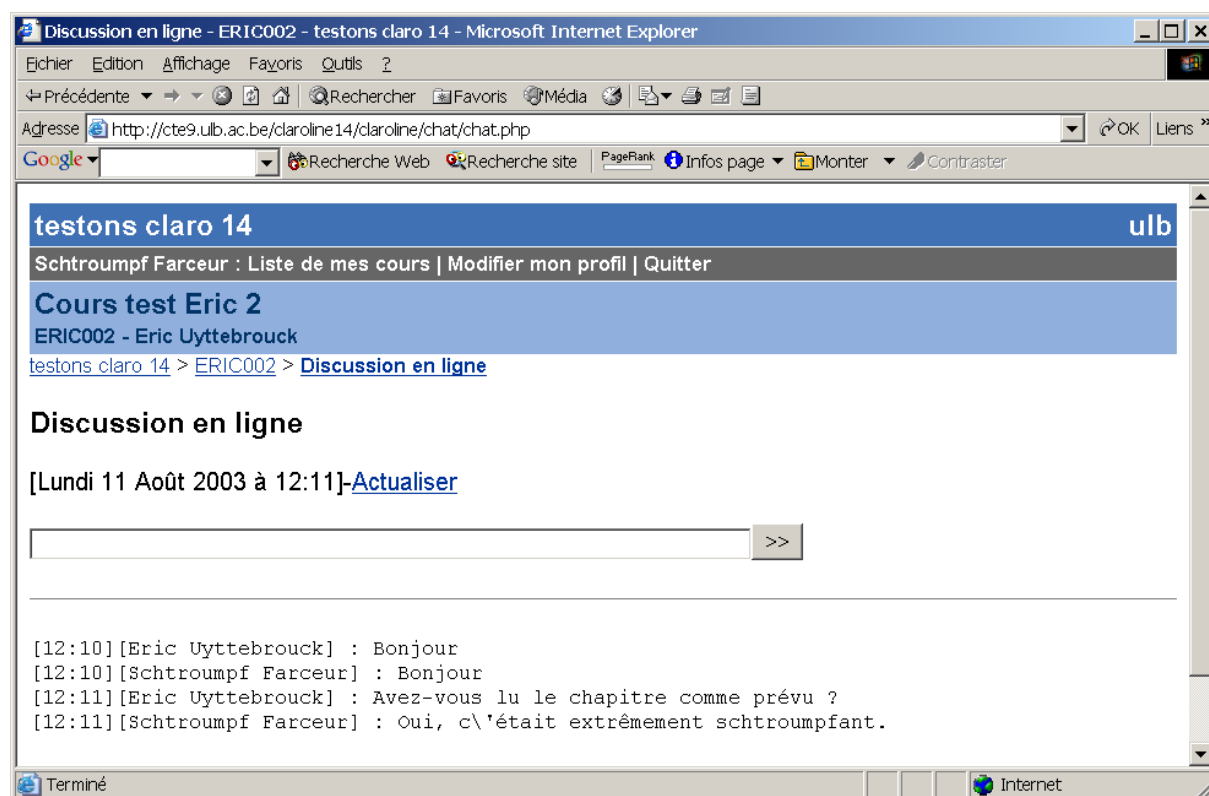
Discussion en ligne - ERIC002 - testons claro 14 - Microsoft Internet Explorer

Fichier Edition Affichage Favoris Outils ?

Précédente Rechercher Favoris Média

Adresse http://cte9.ulb.ac.be/claroline14/claroline/chat/chat.php OK Liens

Google Recherche Web Recherche site PageRank Infos page Monter Contraster

testons claro 14 ulb

Schtroumpf Farceur : Liste de mes cours | Modifier mon profil | Quitter

Cours test Eric 2

ERIC002 - Eric Uyttebrouck

testons claro 14 > ERIC002 > Discussion en ligne

Discussion en ligne

[Lundi 11 Août 2003 à 12:11]-Actualiser

>>

[12:10][Eric Uyttebrouck] : Bonjour
[12:10][Schtroumpf Farceur] : Bonjour
[12:11][Eric Uyttebrouck] : Avez-vous lu le chapitre comme prévu ?
[12:11][Schtroumpf Farceur] : Oui, c\'était extrêmement schtroumpfant.

Terminé Internet